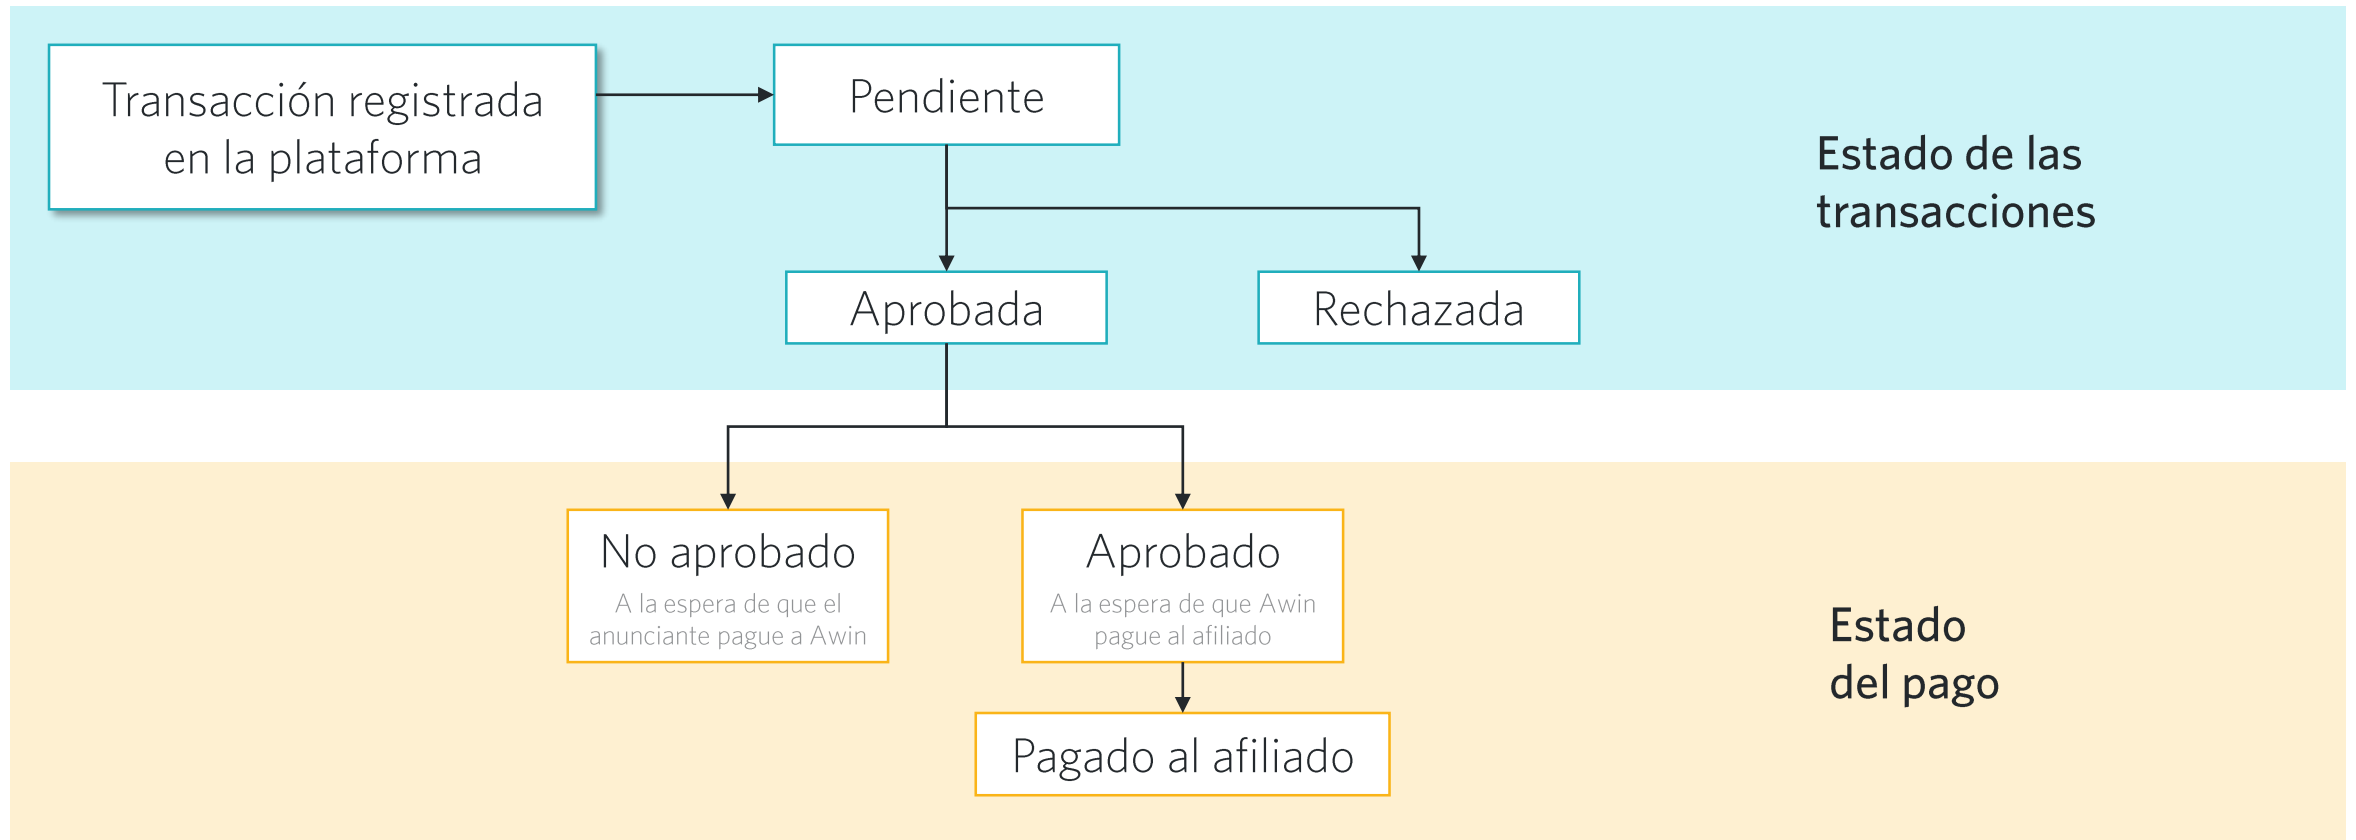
Transacción registrada en la plataforma

Pendiente

Estado de las transacciones

Aprobada

Rechazada

No aprobado
A la espera de que el anunciante pague a Awin

Aprobado
A la espera de que Awin pague al afiliado

Estado del pago

Pagado al afiliado